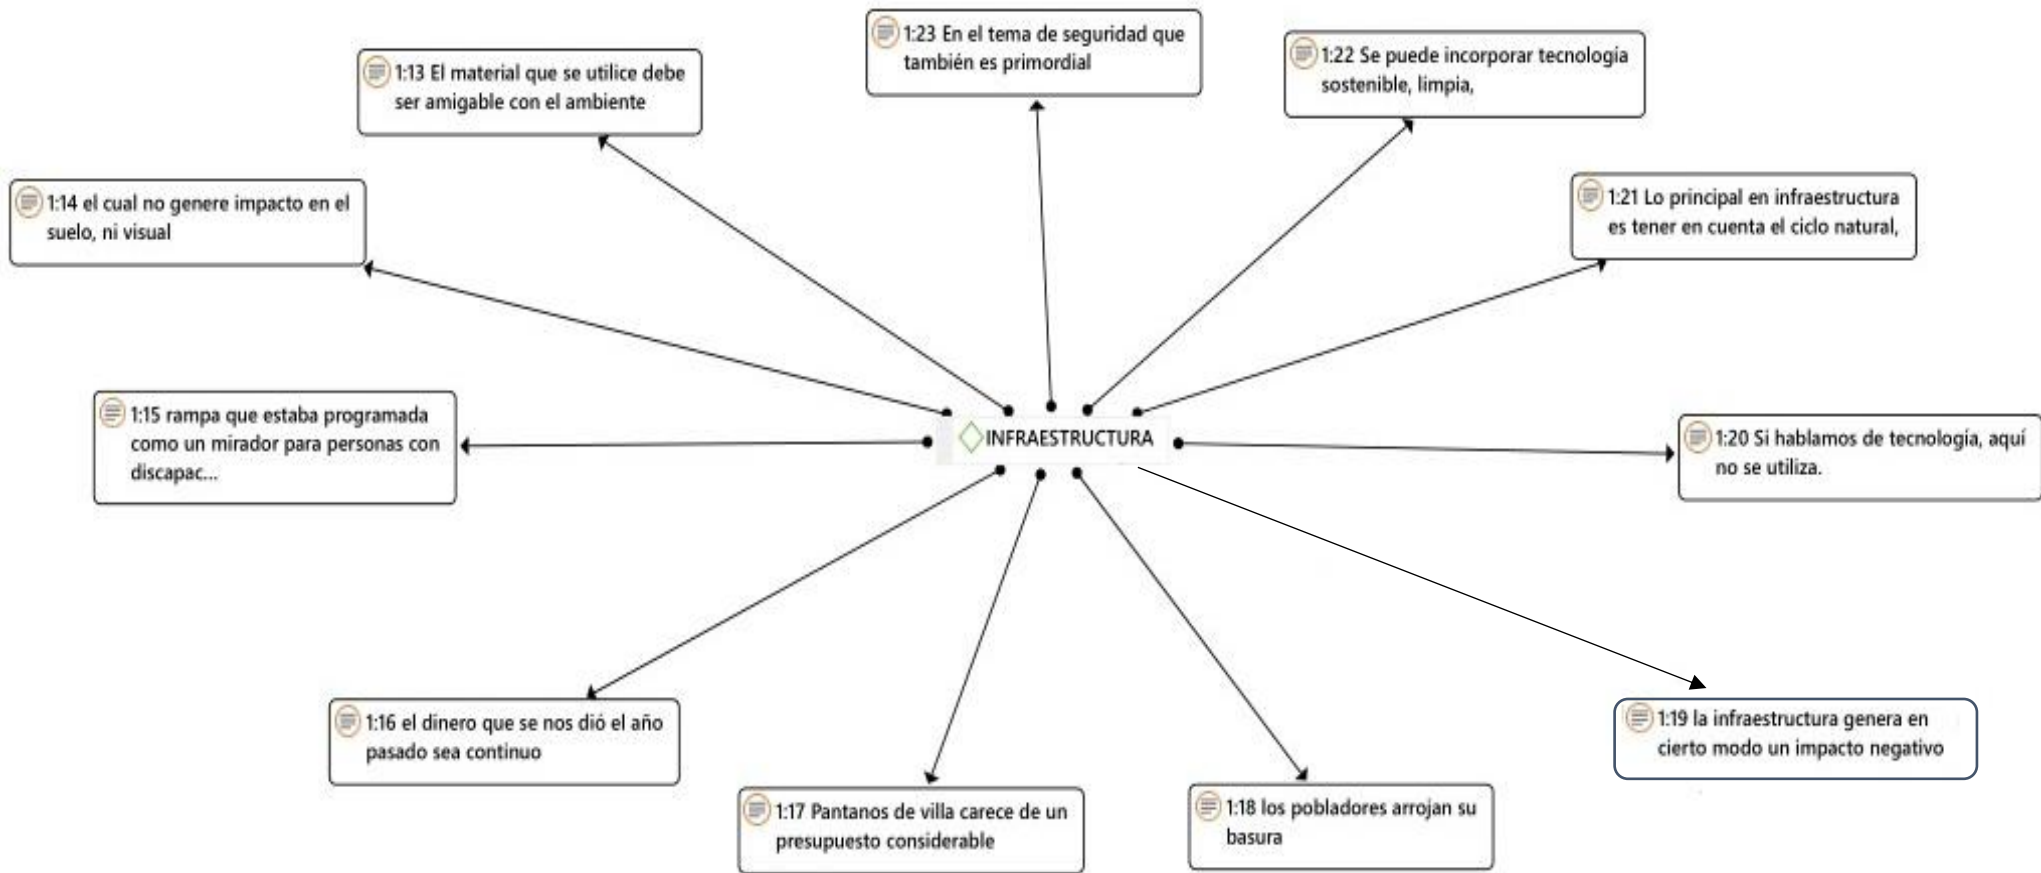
1:23 En el tema de seguridad que también es primordial

1:13 El material que se utilice debe ser amigable con el ambiente

1:22 Se puede incorporar tecnología sostenible, limpia,

1:14 el cual no genere impacto en el suelo, ni visual

1:21 Lo principal en infraestructura es tener en cuenta el ciclo natural,

1:15 rampa que estaba programada como un mirador para personas con discapac...

INFRAESTRUCTURA

1:20 Si hablamos de tecnología, aquí no se utiliza.

1:19 la infraestructura genera en cierto modo un impacto negativo

1:16 el dinero que se nos dió el año pasado sea continuo

1:17 Pantanos de villa carece de un presupuesto considerable

1:18 los pobladores arrojan su basura